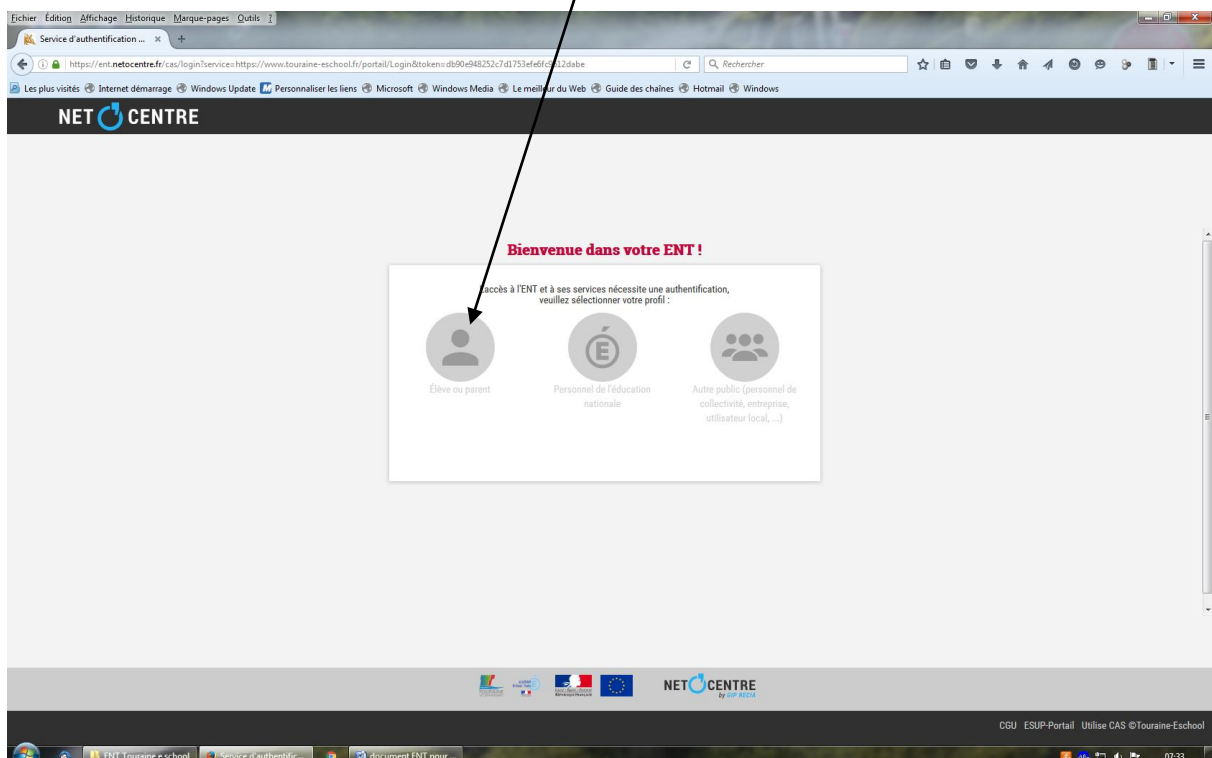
Fichier Édition Affichage Historique Marque-pages Outils ?

Service d'authentification ... ×

https://ent.netocentre.fr/cas/login?service=https://www.touraine-eschool.fr/portail/Login&token=db90e948252c7d1753efe6fc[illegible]12dabe

Rechercher

Les plus visités Internet démarrage Windows Update Personnaliser les liens Microsoft Windows Media Le meilleur du Web Guide des chaînes Hotmail Windows

NET CENTRE

Bienvenue dans votre ENT !

L'accès à l'ENT et à ses services nécessite une authentification, veuillez sélectionner votre profil :

Élève ou parent

Personnel de l'éducation nationale

Autre public (personnel de collectivité, entreprise, utilisateur local, ...)

NET CENTRE by GIP RECIA

CGU ESUP-Portail Utilise CAS ©Touraine-Eschool

ENT Touraine e school

Service d'authentific...

document ENT pour ...

07:33